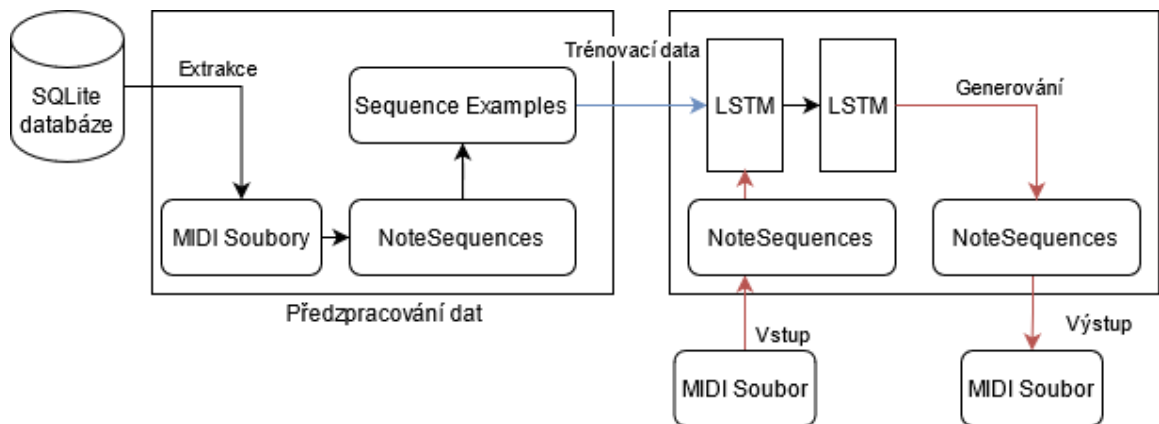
SQLite databáze

Extrakce

Sequence Examples

MIDI Soubory

NoteSequences

Předzpracování dat

Trénovací data

LSTM

LSTM

Generování

NoteSequences

NoteSequences

Vstup

Výstup

MIDI Soubor

MIDI Soubor